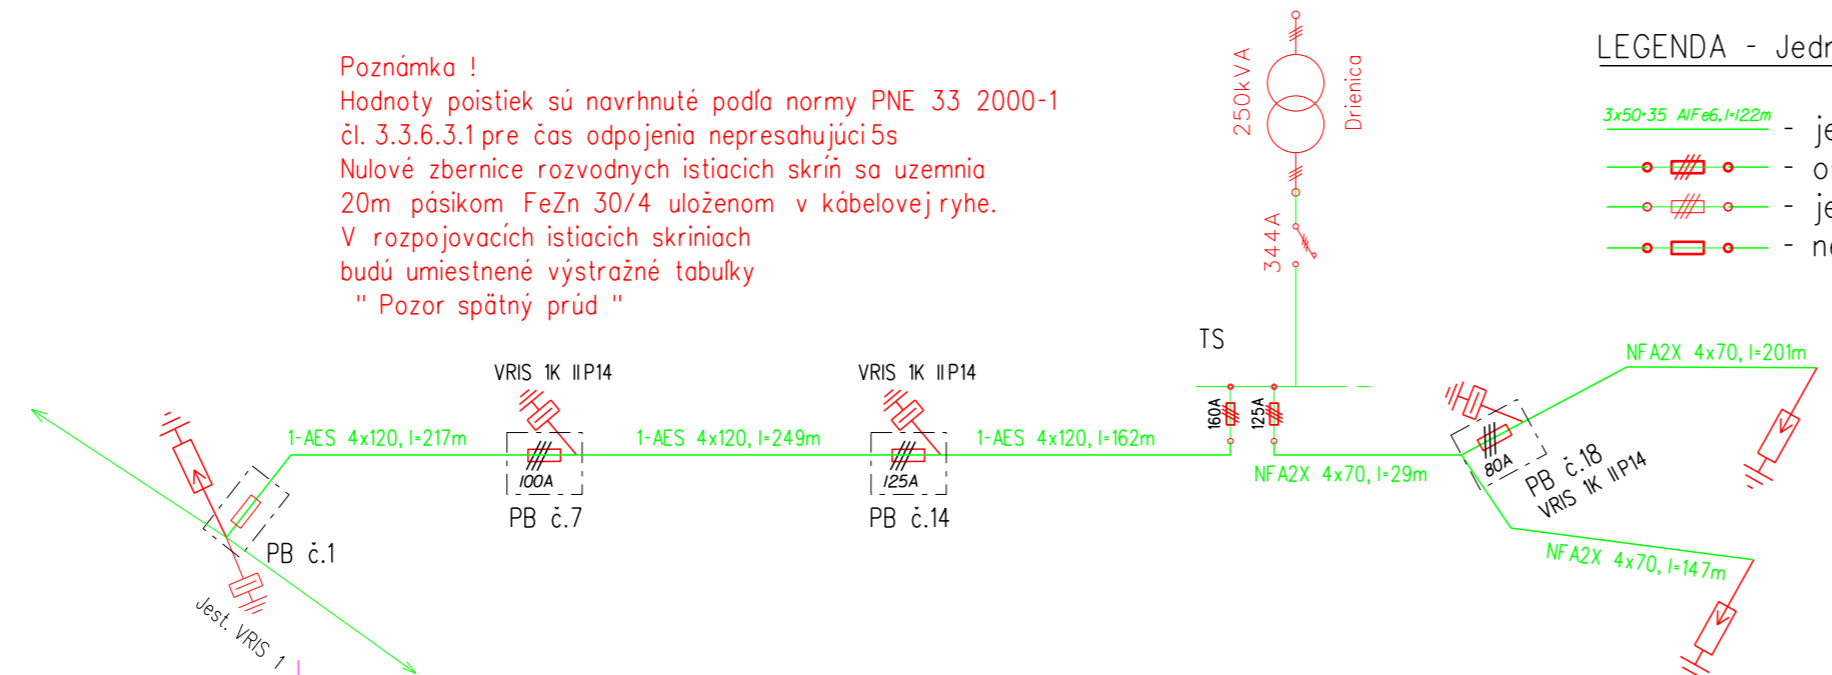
Poznámka !
Hodnoty poistiek sú navrhnuté podľa normy PNE 33 2000-1 čl. 3.3.6.3.1 pre čas odpojenia nepresahujúci 5s
Nulové zbernice rozvodnych istiacich skríň sa uzemnia 20m pásikom FeZn 30/4 uloženom v kábelovej ryhe.
V rozpojovacích istiacich skriniach budú umiestnené výstražné tabuľky
" Pozor spätný prúd "

250kVA
Drienica
344A
TS

LEGENDA - Jedr
3x50+35 AlFe6, l=122m - je
- o
- je
- n

VRIS 1K IIP14
VRIS 1K IIP14
1-AES 4x120, l=217m
1-AES 4x120, l=249m
1-AES 4x120, l=162m
100A
125A
PB č.7
PB č.14
PB č.1
Jest. VRIS 1
160A
125A
NFA2X 4x70, l=29m
NFA2X 4x70, l=201m
80A
PB č.18
VRIS 1K IIP14
NFA2X 4x70, l=147m